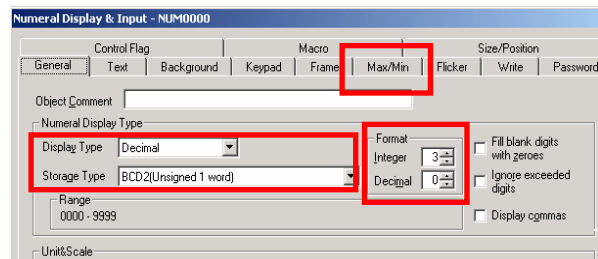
Numeral Display & Input - NUM0000

Control Flag
Macro
Size/Position
General
Text
Background
Keypad
Frame
Max/Min
Flicker
Write
Password

Object Comment

Numeral Display Type
Display Type
Decimal
Storage Type
BCD2(Unsigned 1 word)
Range
0000 - 9999

Format
Integer
3
Decimal
0

Fill blank digits with zeroes
Ignore exceeded digits
Display commas

Unit&Scale